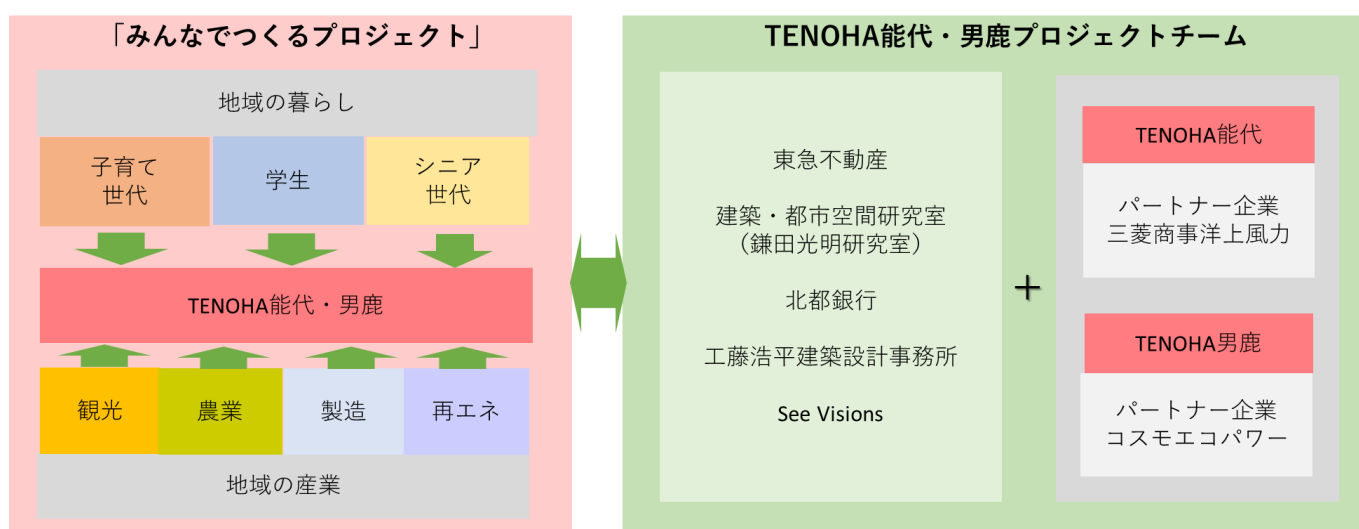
「みんなでつくるプロジェクト」

地域の暮らし

子育て世代

学生

シニア世代

TENOHA能代・男鹿

観光

農業

製造

再エネ

地域の産業

TENOHA能代・男鹿プロジェクトチーム

東急不動産

建築・都市空間研究室
（鎌田光明研究室）

北都銀行

工藤浩平建築設計事務所

See Visions

＋

TENOHA能代

パートナー企業
三菱商事洋上風力

TENOHA男鹿

パートナー企業
コスモエコパワー